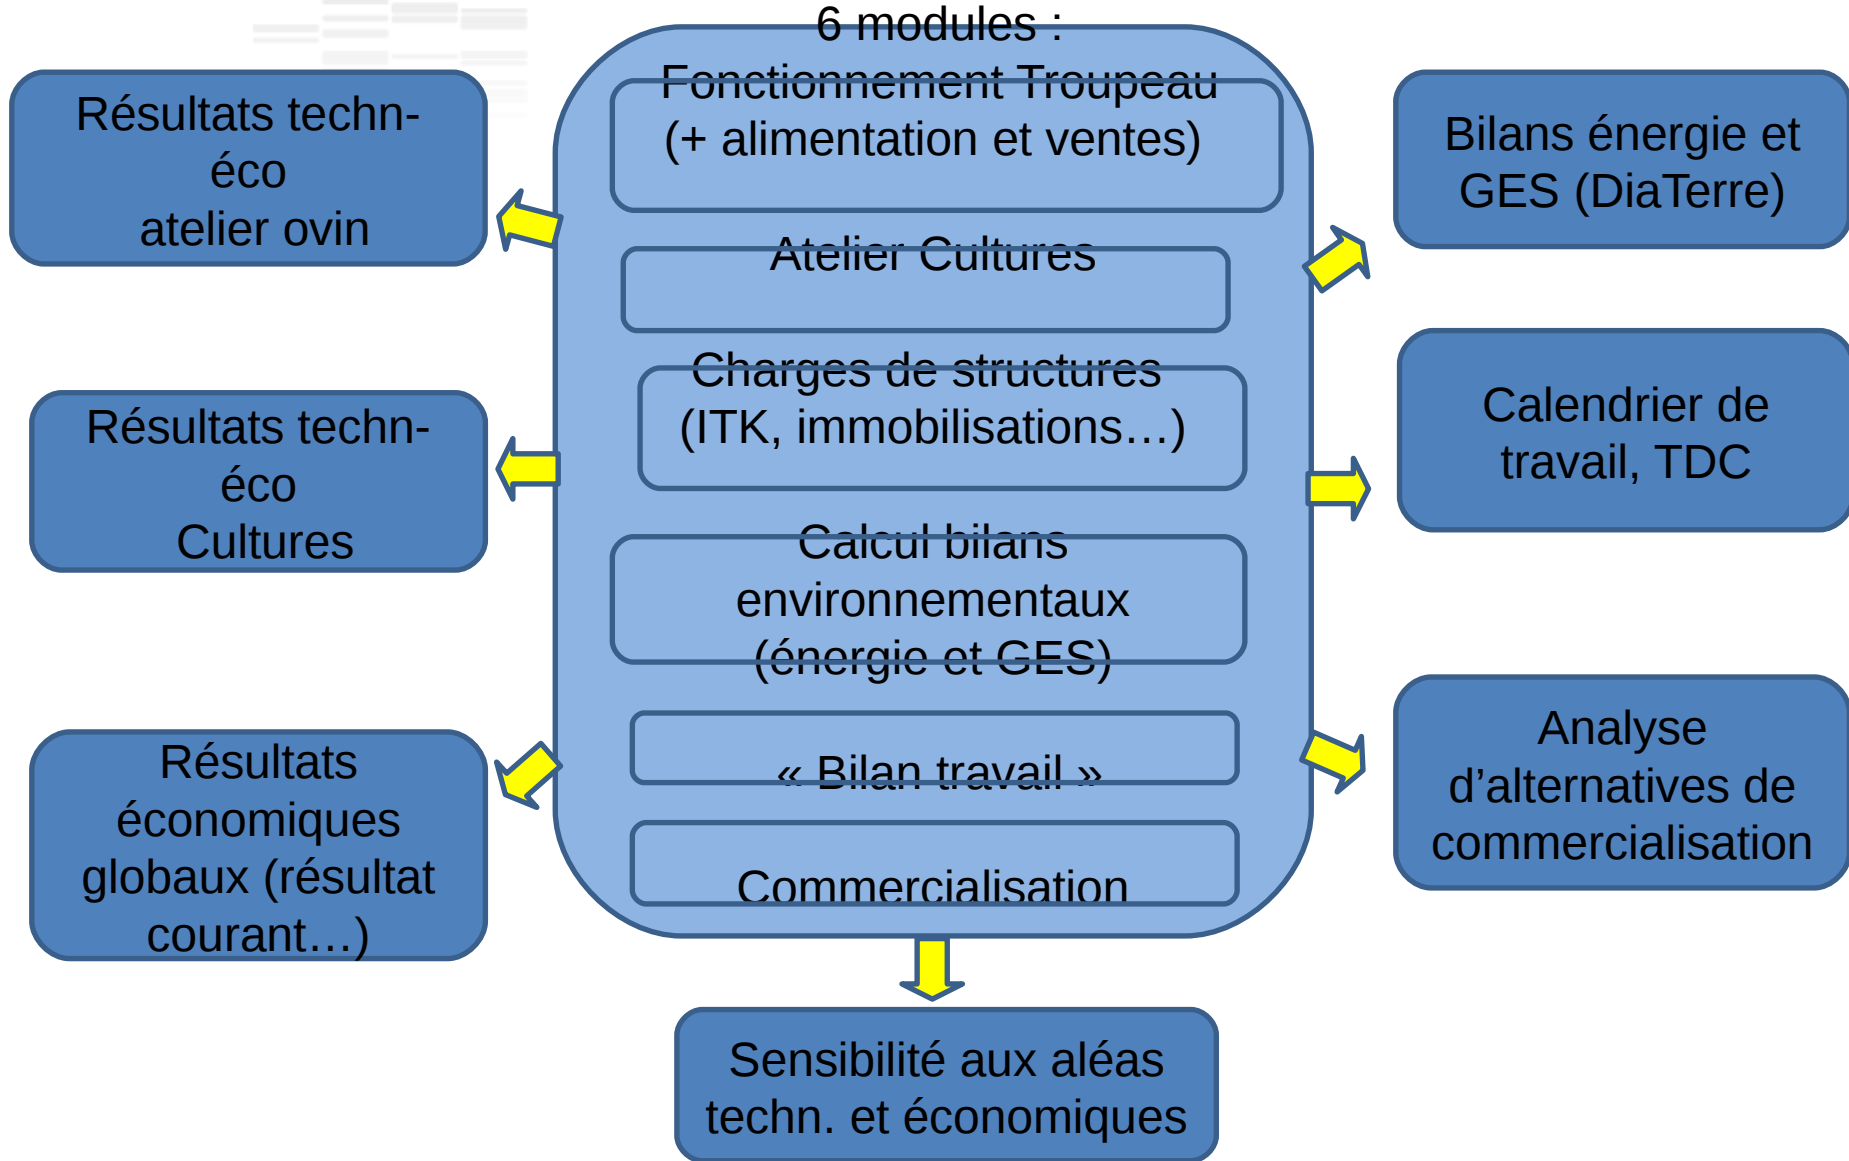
6 modules :

Fonctionnement Troupeau (+ alimentation et ventes)

Atelier Cultures

Charges de structures (ITK, immobilisations…)

Calcul bilans environnementaux (énergie et GES)

« Bilan travail »

Commercialisation

Résultats techn-éco atelier ovin

Résultats techn-éco Cultures

Résultats économiques globaux (résultat courant…)

Bilans énergie et GES (DiaTerre)

Calendrier de travail, TDC

Analyse d'alternatives de commercialisation

Sensibilité aux aléas techn. et économiques